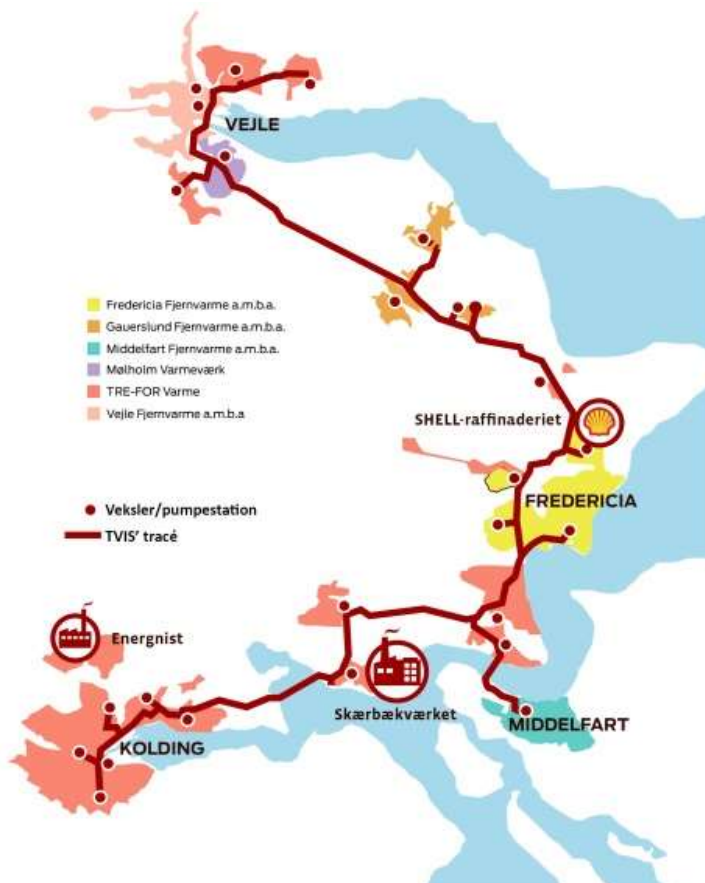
VEJLE

Fredericia Fjernvarme a.m.b.a.
Gauerslund Fjernvarme a.m.b.a.
Middelfart Fjernvarme a.m.b.a.
Mølholm Varmeværk
TRE-FOR Varme
Vejle Fjernvarme a.m.b.a

SHELL-raffinaderiet

FREDERICIA

Veksler/pumpestation
TVIS' tracé

Energnist

Skærbækværket

KOLDING

MIDDELFART